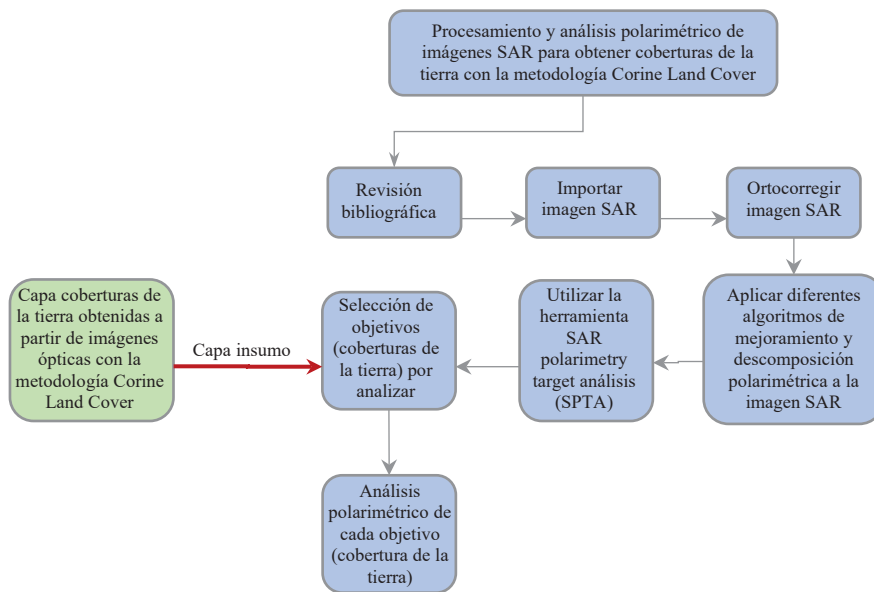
Procesamiento y análisis polarimétrico de imágenes SAR para obtener coberturas de la tierra con la metodología Corine Land Cover

Revisión bibliográfica

Importar imagen SAR

Ortocorregir imagen SAR

Aplicar diferentes algoritmos de mejoramiento y descomposición polarimétrica a la imagen SAR

Utilizar la herramienta SAR polarimetry target análisis (SPTA)

Selección de objetivos (coberturas de la tierra) por analizar

Capa coberturas de la tierra obtenidas a partir de imágenes ópticas con la metodología Corine Land Cover

Capa insumo

Análisis polarimétrico de cada objetivo (cobertura de la tierra)